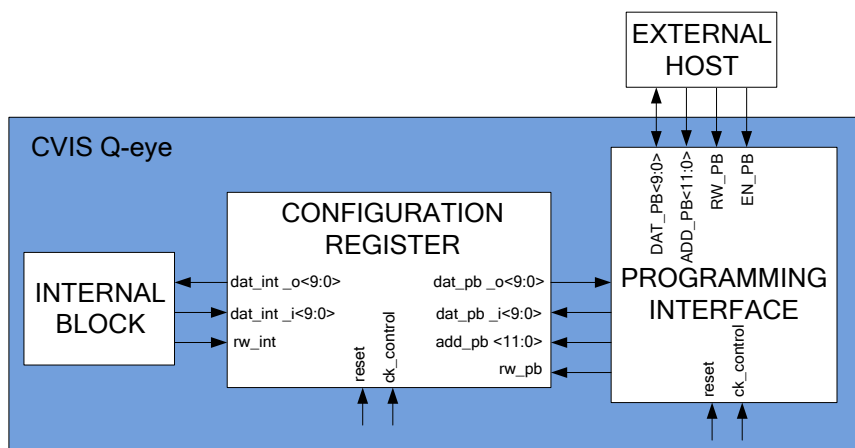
EXTERNAL HOST

CVIS Q-eye

DAT_PB<9:0>
ADD_PB<11:0>
RW_PB
EN_PB

CONFIGURATION REGISTER

INTERNAL BLOCK

dat_int _o<9:0>
dat_int _i<9:0>
rw_int

dat_pb _o<9:0>
dat_pb _i<9:0>
add_pb <11:0>
rw_pb

reset
ck_control

PROGRAMMING INTERFACE

reset
ck_control